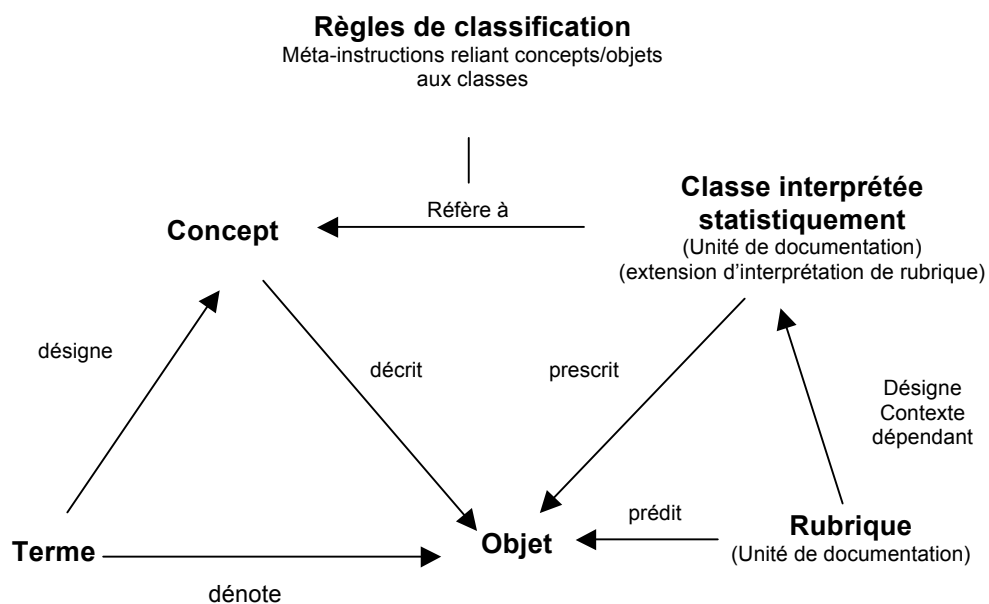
**Règles de classification**
Méta-instructions reliant concepts/objets aux classes

Réfère à

**Concept**

**Classe interprétée statistiquement**
(Unité de documentation)
(extension d'interprétation de rubrique)

désigne

décrit

prescrit

Désigne
Contexte
dépendant

prédit

**Terme**

**Objet**

**Rubrique**
(Unité de documentation)

dénote